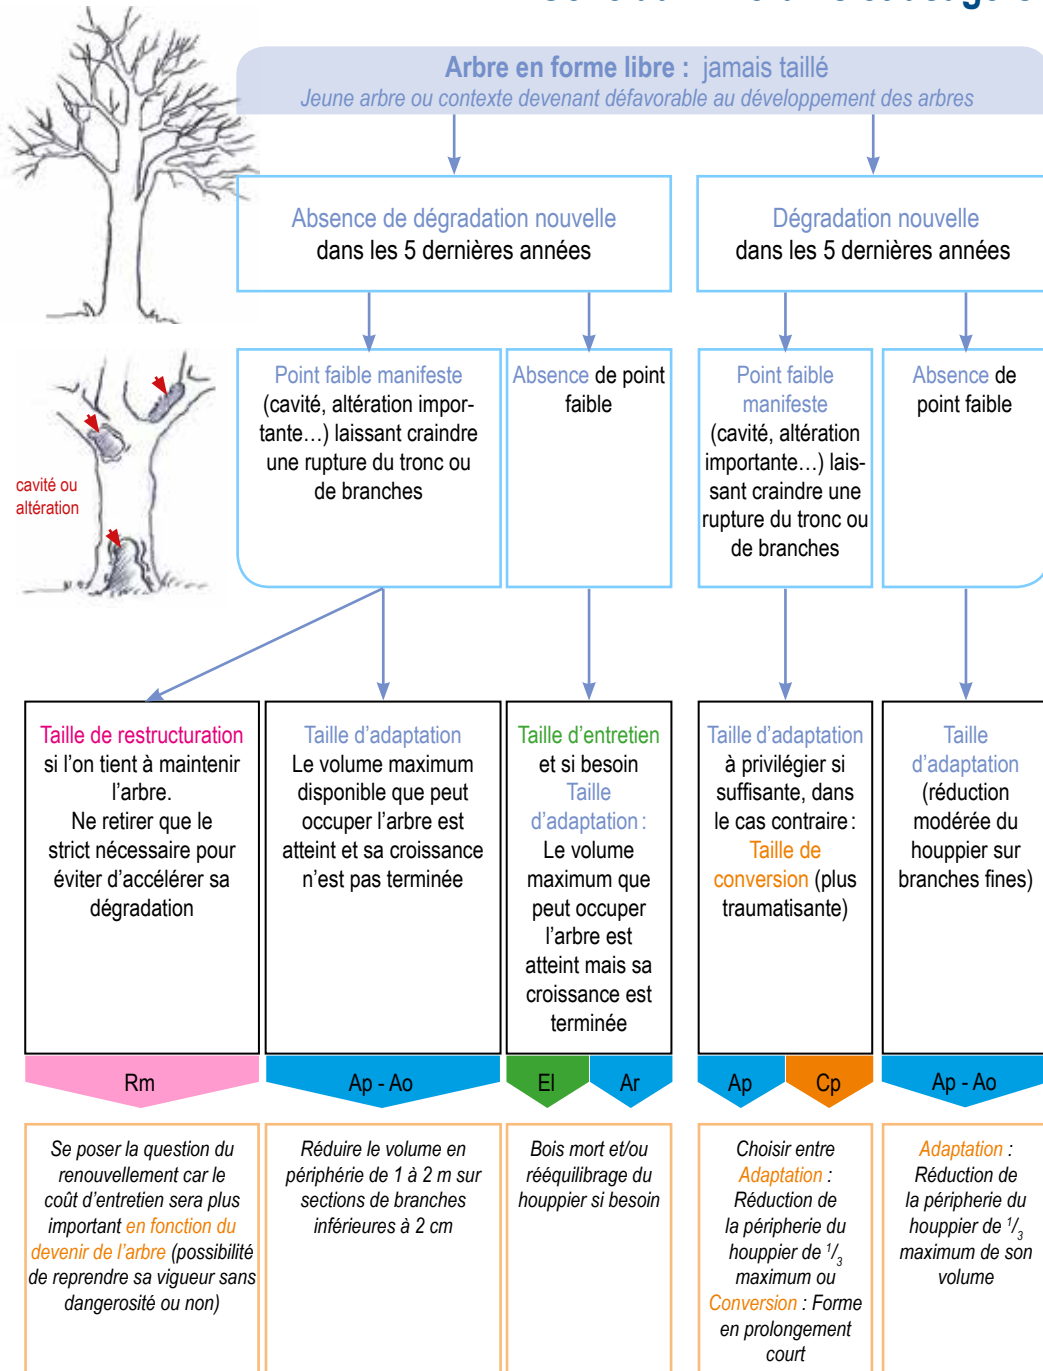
Arbre en forme libre : jamais taillé
Jeune arbre ou contexte devenant défavorable au développement des arbres

Absence de dégradation nouvelle dans les 5 dernières années

Dégradation nouvelle dans les 5 dernières années

cavité ou altération

Point faible manifeste (cavité, altération importante…) laissant craindre une rupture du tronc ou de branches

Absence de point faible

Point faible manifeste (cavité, altération importante…) laissant craindre une rupture du tronc ou de branches

Absence de point faible

Taille de restructuration si l'on tient à maintenir l'arbre. Ne retirer que le strict nécessaire pour éviter d'accélérer sa dégradation

Taille d'adaptation Le volume maximum disponible que peut occuper l'arbre est atteint et sa croissance n'est pas terminée

Taille d'entretien et si besoin Taille d'adaptation : Le volume maximum que peut occuper l'arbre est atteint mais sa croissance est terminée

Taille d'adaptation à privilégier si suffisante, dans le cas contraire : Taille de conversion (plus traumatisante)

Taille d'adaptation (réduction modérée du houppier sur branches fines)

Rm

Ap - Ao

El

Ar

Ap

Cp

Ap - Ao

Se poser la question du renouvellement car le coût d'entretien sera plus important en fonction du devenir de l'arbre (possibilité de reprendre sa vigueur sans dangerosité ou non)

Réduire le volume en périphérie de 1 à 2 m sur sections de branches inférieures à 2 cm

Bois mort et/ou rééquilibrage du houppier si besoin

Choisir entre Adaptation : Réduction de la périphérie du houppier de $^1/_3$ maximum ou Conversion : Forme en prolongement court

Adaptation : Réduction de la périphérie du houppier de $^1/_3$ maximum de son volume